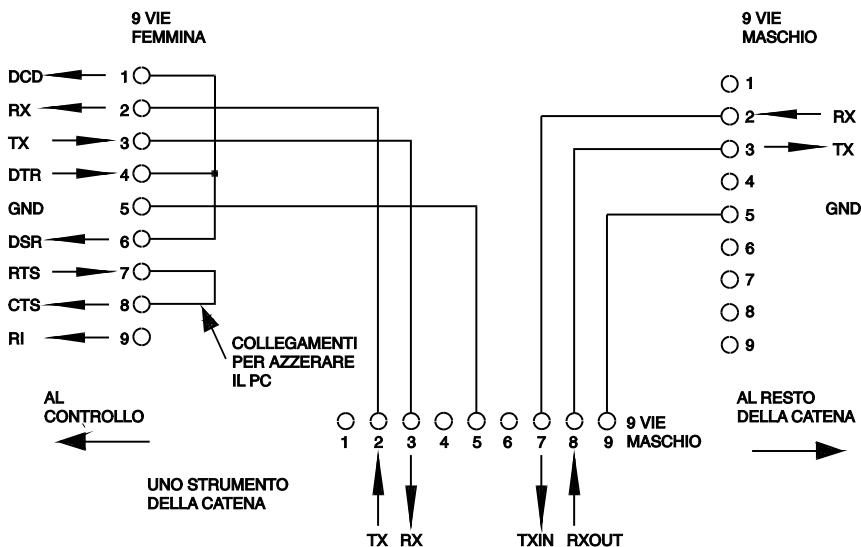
9 VIE
FEMMINA

DCD 1
RX 2
TX 3
DTR 4
GND 5
DSR 6
RTS 7
CTS 8
RI 9

COLLEGAMENTI PER AZZERARE IL PC

9 VIE
MASCHIO

1
2 RX
3 TX
4
5 GND
6
7
8
9

AL CONTROLLO

1 2 3 4 5 6 7 8 9 9 VIE MASCHIO

AL RESTO DELLA CATENA

UNO STRUMENTO DELLA CATENA

TX RX TXIN RXOUT